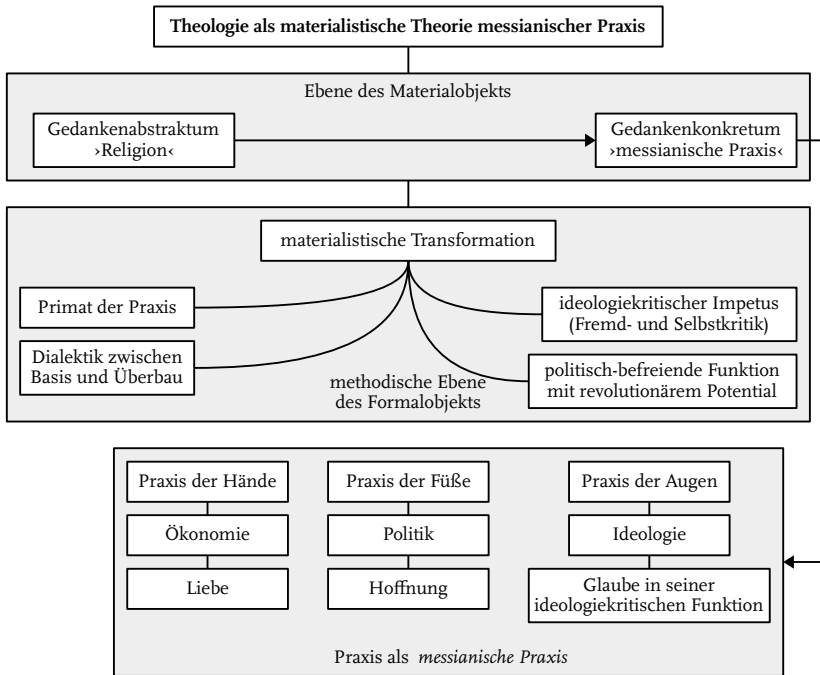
Theologie als materialistische Theorie messianischer Praxis

Ebene des Materialobjekts

Gedankenabstraktum ›Religion‹

Gedankenkonkretum ›messianische Praxis‹

materialistische Transformation

Primat der Praxis

ideologiekritischer Impetus (Fremd- und Selbstkritik)

Dialektik zwischen Basis und Überbau

politisch-befreiende Funktion mit revolutionärem Potential

methodische Ebene des Formalobjekts

Praxis der Hände

Ökonomie

Liebe

Praxis der Füße

Politik

Hoffnung

Praxis der Augen

Ideologie

Glaube in seiner ideologiekritischen Funktion

Praxis als *messianische Praxis*